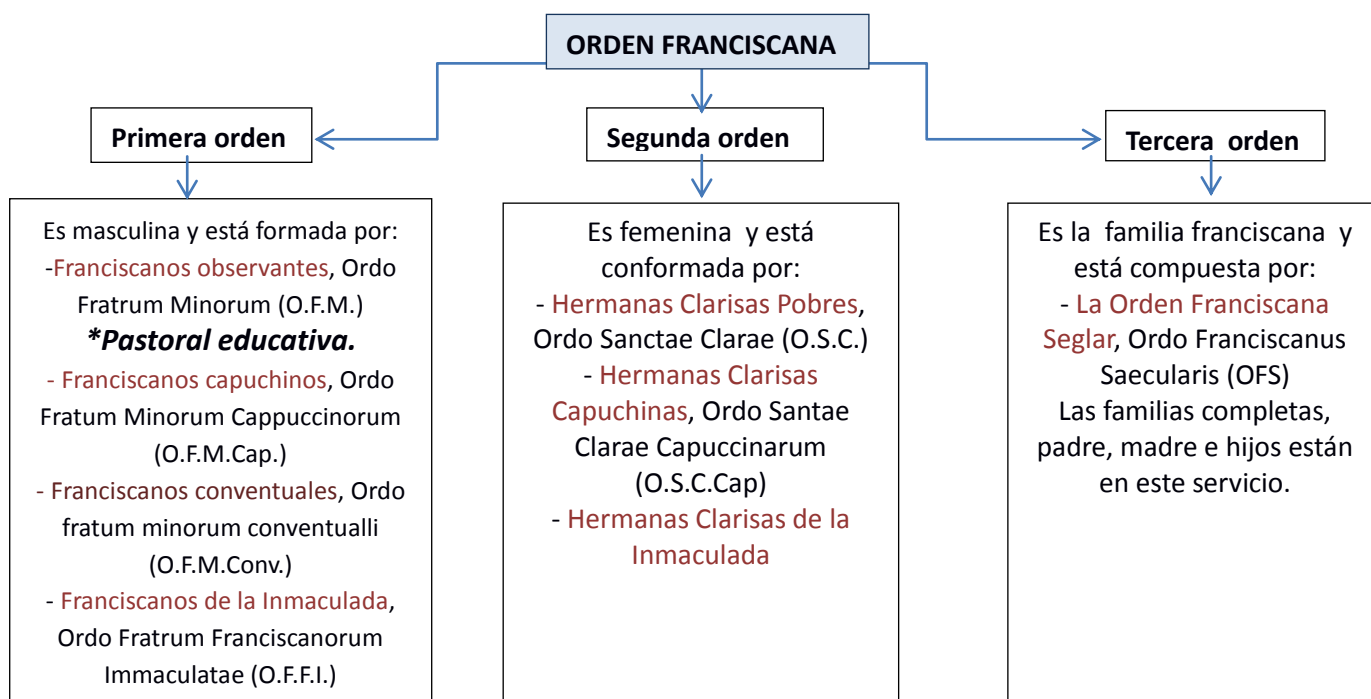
ORDEN FRANCISCANA

Primera orden

Segunda orden

Tercera orden

Es masculina y está formada por:
-Franciscanos observantes, Ordo Fratrum Minorum (O.F.M.)
***Pastoral educativa.***
- Franciscanos capuchinos, Ordo Fratum Minorum Cappuccinorum (O.F.M.Cap.)
- Franciscanos conventuales, Ordo fratum minorum conventualli (O.F.M.Conv.)
- Franciscanos de la Inmaculada, Ordo Fratrum Franciscanorum Immaculatae (O.F.F.I.)

Es femenina y está conformada por:
- Hermanas Clarisas Pobres, Ordo Sanctae Clarae (O.S.C.)
- Hermanas Clarisas Capuchinas, Ordo Santae Clarae Capuccinarum (O.S.C.Cap)
- Hermanas Clarisas de la Inmaculada

Es la familia franciscana y está compuesta por:
- La Orden Franciscana Seglar, Ordo Franciscanus Saecularis (OFS)
Las familias completas, padre, madre e hijos están en este servicio.